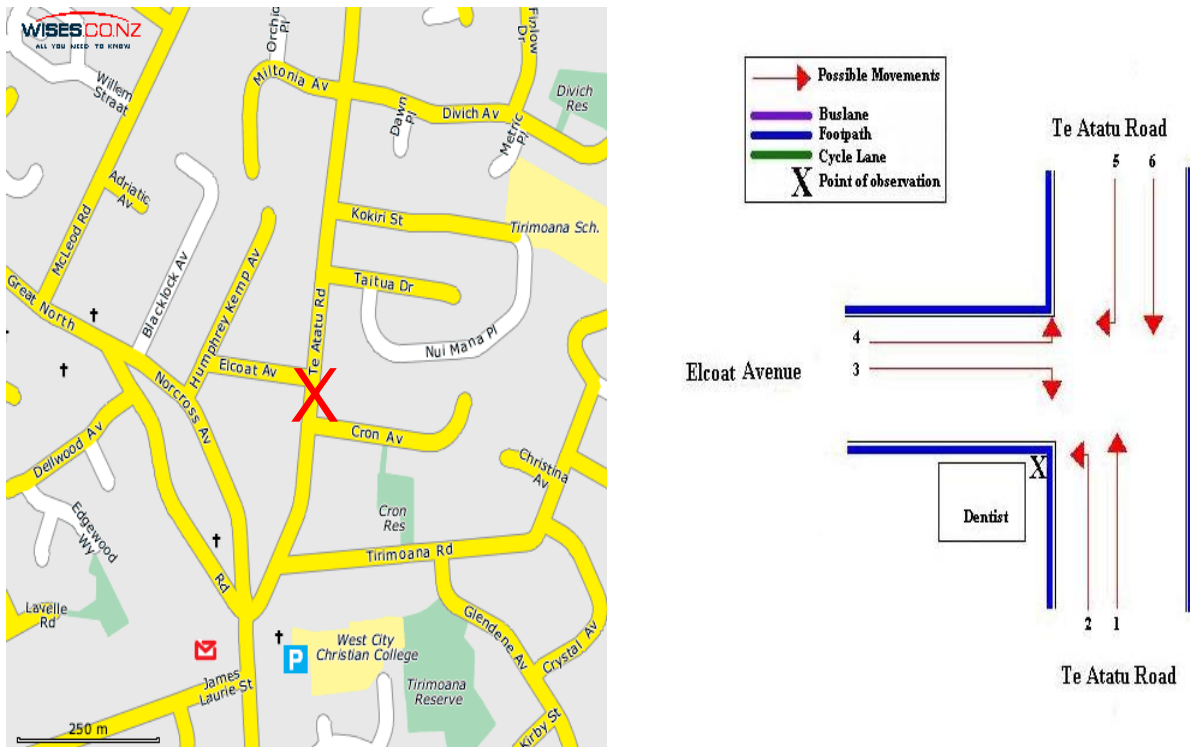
WISES.CO.NZ
ALL YOU NEED TO KNOW

Orchid Pl
Finlow Dr
Willem Straat
Miltonia Av
Divich Res
Dawn Pl
Divich Av
Metric Pl
Adriatic Av
McLeod Rd
Kokiri St
Tirimoana Sch.
Blacklock Av
Humphrey Kemp Av
Te Atatu Rd
Taitua Dr
Great North
Nui Mana Pl
Elcoat Av
Norcross Av
X
Cron Av
Dellwood Av
Christina Av
Edgewood Wy
Cron Res
Tirimoana Rd
Rd
Lavelle Rd
Glendene Av
West City Christian College
Crystal Av
James Laurie St
Tirimoana Reserve
Kirby St
250 m

Possible Movements
Buslane
Footpath
Cycle Lane
X Point of observation

Te Atatu Road
5
6
4
3
Elcoat Avenue
X
Dentist
2
1
Te Atatu Road